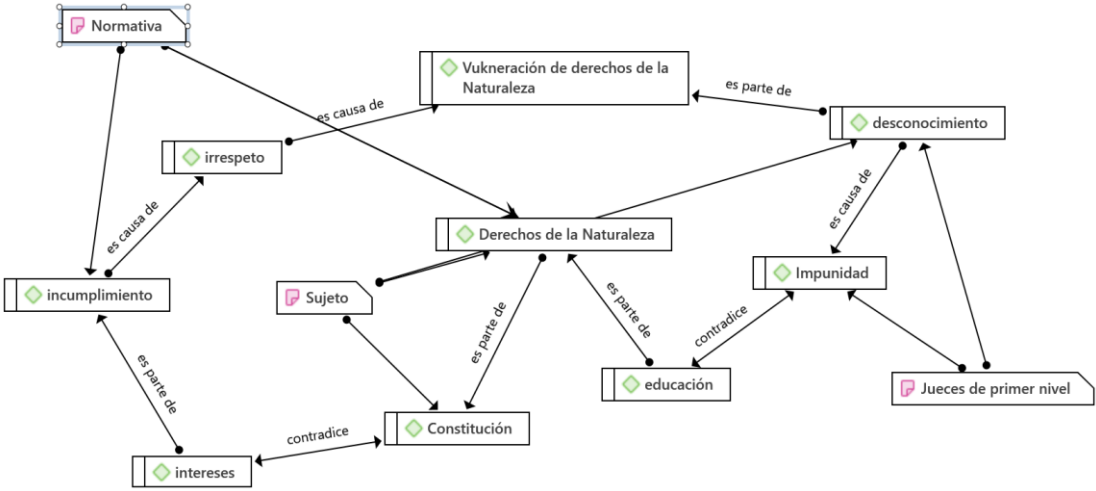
Normativa

Vukneración de derechos de la Naturaleza

es parte de

desconocimiento

es causa de

irrespeto

es causa de

Derechos de la Naturaleza

es causa de

Impunidad

incumplimiento

Sujeto

es parte de

es parte de

contradice

es parte de

educación

Jueces de primer nivel

contradice

Constitución

intereses